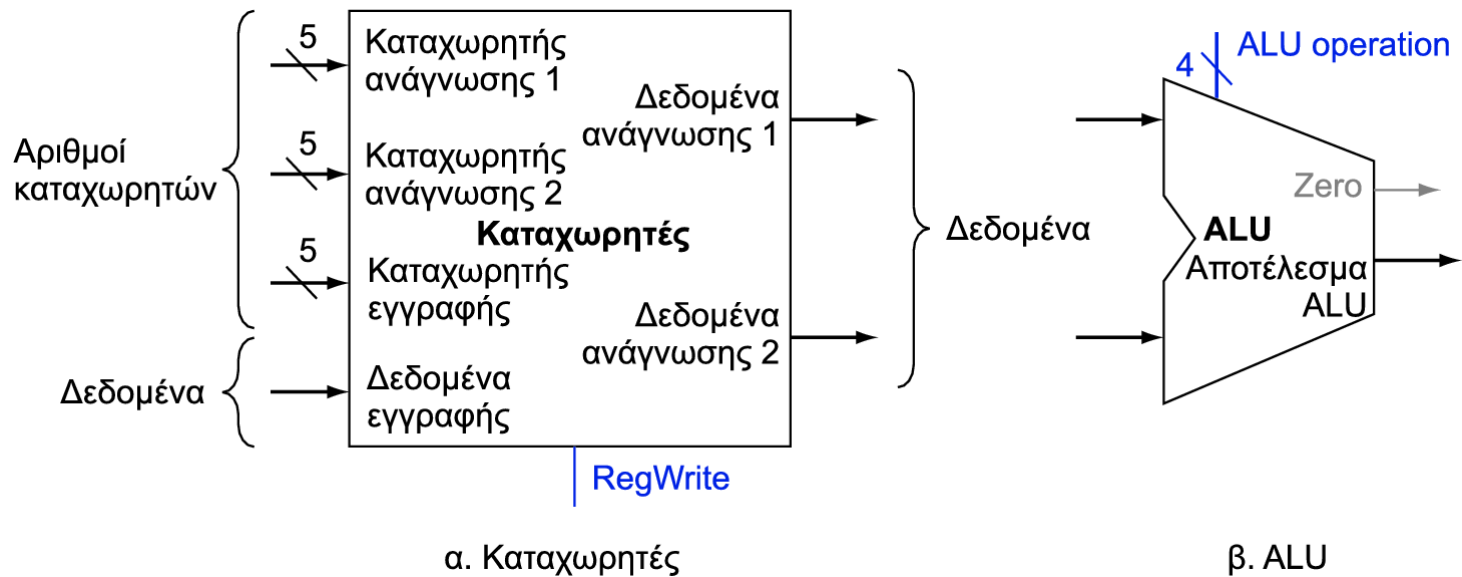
Αριθμοί καταχωρητών

5

Καταχωρητής ανάγνωσης 1

5

Καταχωρητής ανάγνωσης 2

5

Καταχωρητής εγγραφής

Δεδομένα

Δεδομένα εγγραφής

Καταχωρητές

Δεδομένα ανάγνωσης 1

Δεδομένα ανάγνωσης 2

RegWrite

Δεδομένα

4

ALU operation

Zero

ALU

Αποτέλεσμα ALU

α. Καταχωρητές

β. ALU